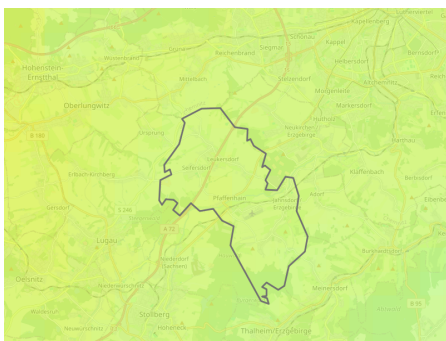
Hohenstein-Ernstthal
Oberlungwitz
Erlbach-Kirchberg
Gersdorf
Lugau
Oelsnitz
Stollberg
Neuwürschnitz
Hoheneck
Niederwürschnitz
Niederdorf
Ursprung
Seifersdorf
Leukersdorf
Pfaffenhain
Jahnsdorf Erzgebirge
Meinersdorf
Thalheim/Erzgebirge
Burkhardtsdorf
Adorf
Klaffenbach
Neukirchen Erzgebirge
Hucholz
Mörkersdorf
Morgenleite
Siebenhöfen
Kappel
Bernsdorf
Reichenbrand
Siegmar
Rabenstein
Mittelbach
Grüna
Wüstenbrand
Kappellenberg
Harthau
Einsiedel
B 180
S 246
A 72
B 95